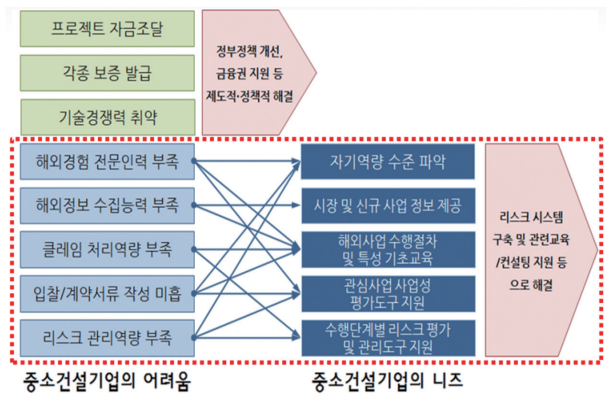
프로젝트 자금조달

각종 보증 발급

기술경쟁력 취약

정부정책 개선, 금융권 지원 등 제도적·정책적 해결

해외경험 전문인력 부족

해외정보 수집능력 부족

클레임 처리역량 부족

입찰/계약서류 작성 미흡

리스크 관리역량 부족

자기역량 수준 파악

시장 및 신규 사업 정보 제공

해외사업 수행절차 및 특성 기초교육

관심사업 사업성 평가도구 지원

수행단계별 리스크 평가 및 관리도구 지원

리스크 시스템 구축 및 관련교육 /컨설팅 지원 등 으로 해결

중소건설기업의 어려움

중소건설기업의 니즈